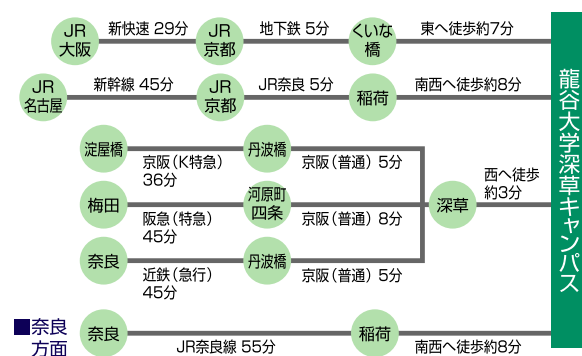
JR大阪
新快速 29分
JR京都
地下鉄 5分
くいな橋
東へ徒歩約7分

JR名古屋
新幹線 45分
JR京都
JR奈良 5分
稲荷
南西へ徒歩約8分

龍谷大学深草キャンパス

淀屋橋
京阪(K特急) 36分
丹波橋
京阪(普通) 5分

梅田
阪急(特急) 45分
河原町四条
京阪(普通) 8分

深草
西へ徒歩約3分

奈良
近鉄(急行) 45分
丹波橋
京阪(普通) 5分

■奈良方面
奈良
JR奈良線 55分
稲荷
南西へ徒歩約8分